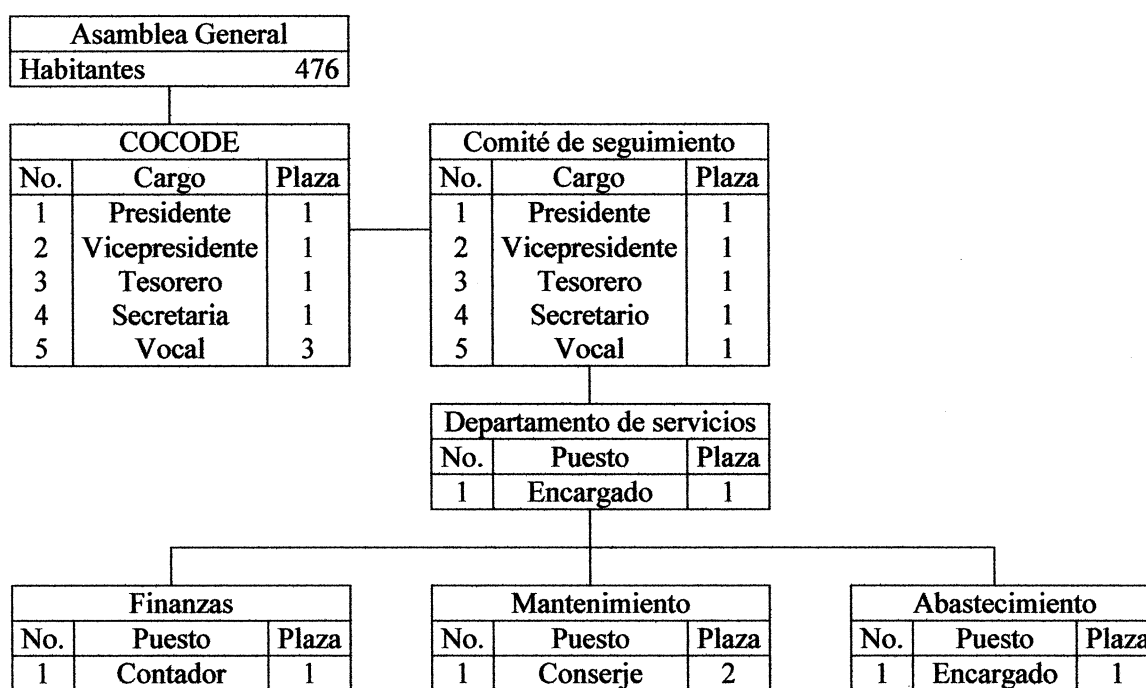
| Asamblea General | |
|---|---|
| Habitantes | 476 |

| COCODE | | |
|---|---|---|
| No. | Cargo | Plaza |
| 1 | Presidente | 1 |
| 2 | Vicepresidente | 1 |
| 3 | Tesorero | 1 |
| 4 | Secretaria | 1 |
| 5 | Vocal | 3 |

| Comité de seguimiento | | |
|---|---|---|
| No. | Cargo | Plaza |
| 1 | Presidente | 1 |
| 2 | Vicepresidente | 1 |
| 3 | Tesorero | 1 |
| 4 | Secretario | 1 |
| 5 | Vocal | 1 |

| Departamento de servicios | | |
|---|---|---|
| No. | Puesto | Plaza |
| 1 | Encargado | 1 |

| Finanzas | | |
|---|---|---|
| No. | Puesto | Plaza |
| 1 | Contador | 1 |

| Mantenimiento | | |
|---|---|---|
| No. | Puesto | Plaza |
| 1 | Conserje | 2 |

| Abastecimiento | | |
|---|---|---|
| No. | Puesto | Plaza |
| 1 | Encargado | 1 |